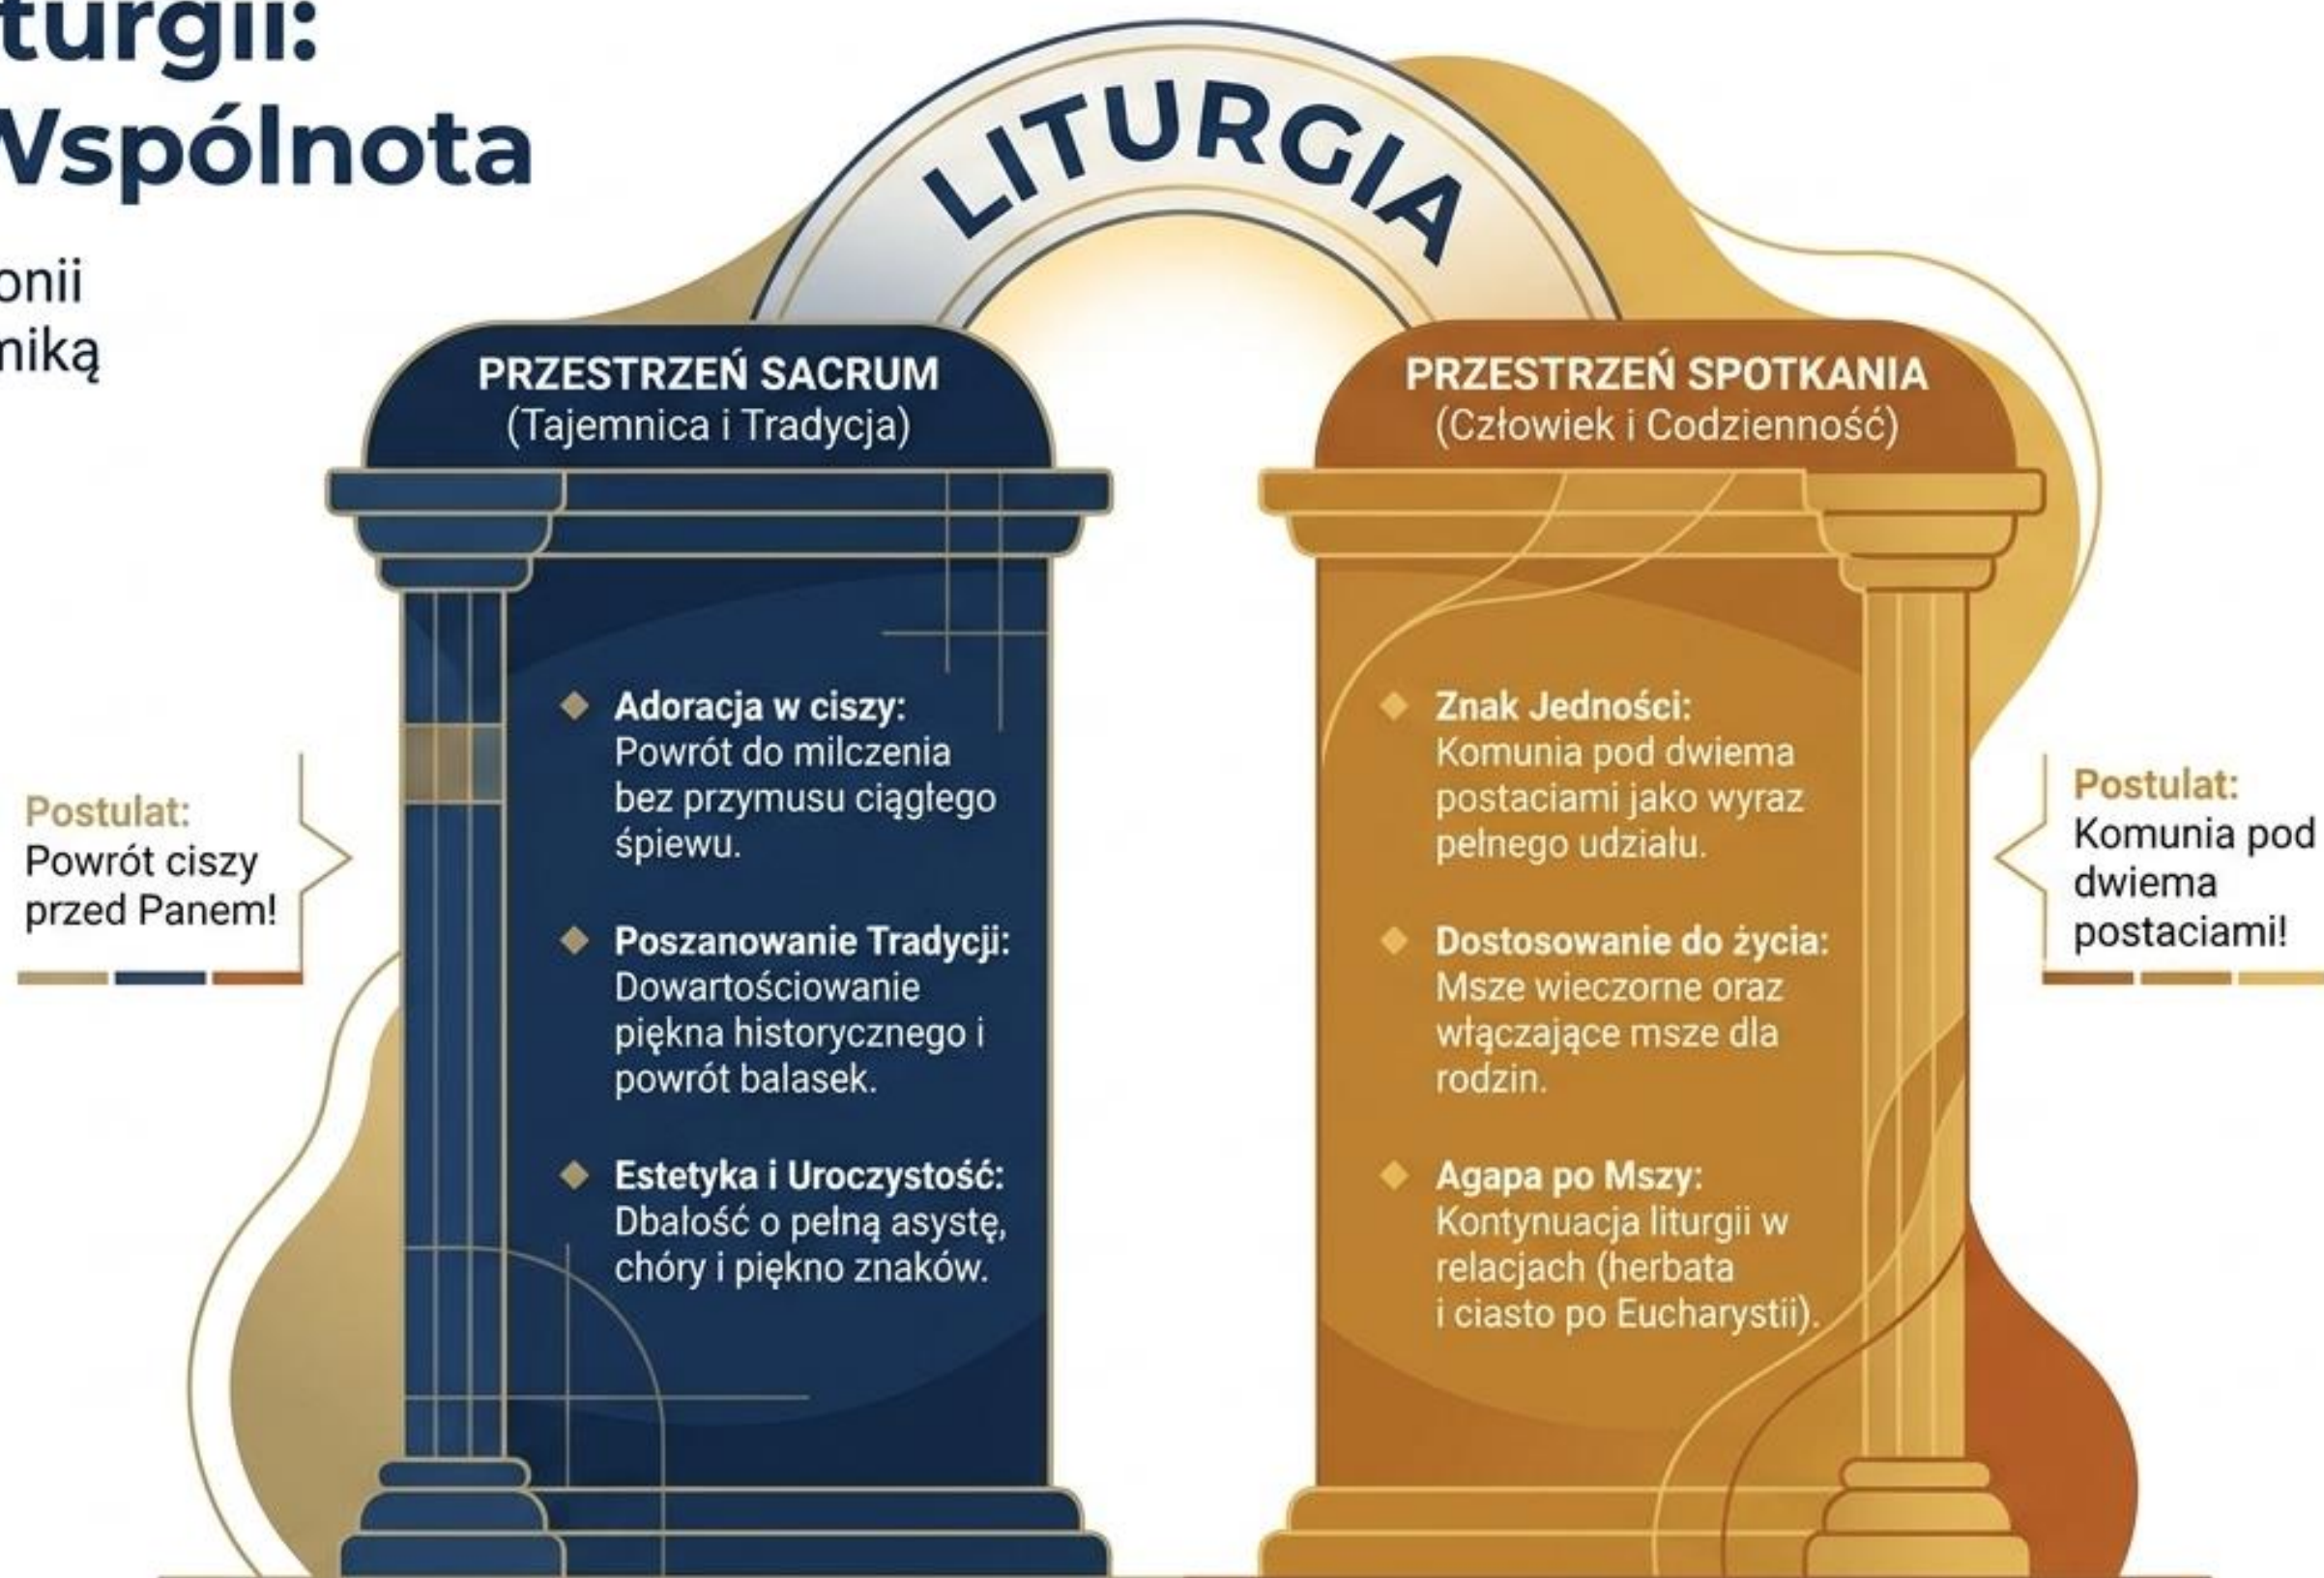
turgii:
Vspólnota

onii
niką

LITURGIA

PRZESTRZEŃ SACRUM
(Tajemnica i Tradycja)

Adoracja w ciszy: Powrót do milczenia bez przymusu ciągłego śpiewu.

Poszanowanie Tradycji: Dowartościowanie piękna historycznego i powrót balasek.

Estetyka i Uroczystość: Dbałość o pełną asystę, chóry i piękno znaków.

Postulat: Powrót ciszy przed Panem!

PRZESTRZEŃ SPOTKANIA
(Człowiek i Codzienność)

Znak Jedności: Komunia pod dwiema postaciami jako wyraz pełnego udziału.

Dostosowanie do życia: Msze wieczorne oraz włączające msze dla rodzin.

Agapa po Mszy: Kontynuacja liturgii w relacjach (herbata i ciasto po Eucharystii).

Postulat: Komunia pod dwiema postaciami!